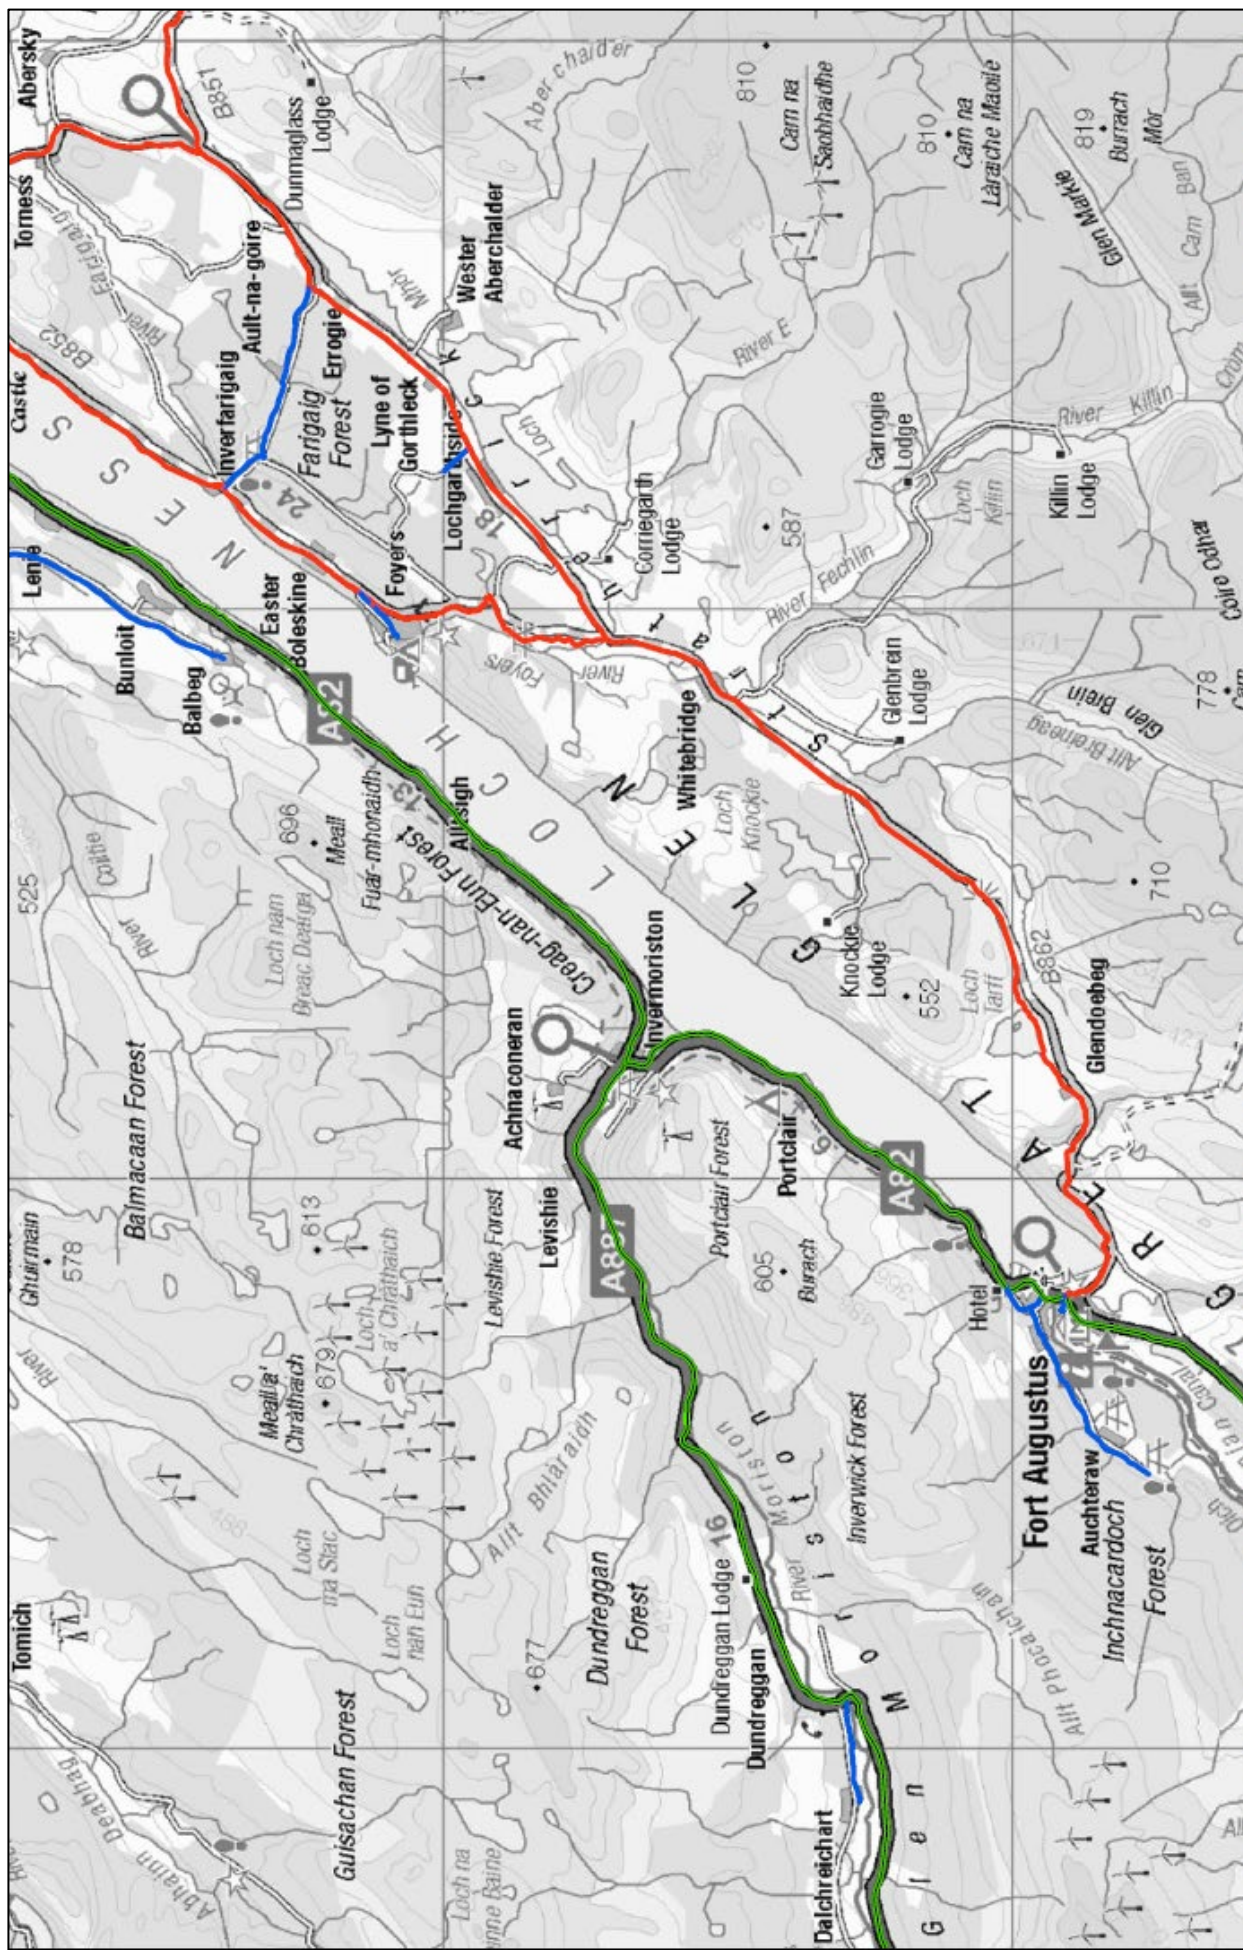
Abersky
Torness
B851
Dunmaglass Lodge
Aber chalder
810
Carn na Saobhaidhe
810
Carn na Làraiche Maoile
819
Burrach Mòr
Glen Markie
Allt Cam Ban
River Farigaig
Ault-na-goire
Wester Aberchalder
Mhòr
B852
Castle
Inverfarigaig
Errogie
Farigaig Forest
Lyne of Gorthleck
Lochgarthside
Loch
River E
Garrogie Lodge
River Killin
Killin Lodge
Loch Killin
24
18
Corriegarth Lodge
587
River Fechlin
Coire Odhar
Lenie
Bunloit
Balbeg
Easter Boleskine
Foyers
River Foyers
Glenbrein Lodge
Glen Brein
Allt Breineag
778
Carn
A82
LOCH NESS
STRATHERRICK
Whitebridge
Loch Knockie
13
Alltsigh
696
Meall Fuar-mhonaidh
525
River Coiltie
Loch nam Breac Dearga
Creag-nan-Eun Forest
GLEN
Invermoriston
Knockie Lodge
552
Loch Tarff
710
B862
Glendoebeg
Balmacaan Forest
Achnaconeran
Portclair
6
Portclair Forest
A82
Ghuirmain
578
613
Loch a' Chràthaich
Levishie Forest
Levishie
A887
605
Burach
Hotel
Fort Augustus
GREAT
Canal
River
Meall a' Chràthaich
679
Allt Bhlàraidh
Moriston
Inverwick Forest
Auchteraw
Inchnacardoch Forest
Tomich
Loch na Slac
Loch nan Eun
677
Dundreggan Forest
Dundreggan Lodge
16
River Moriston
Dundreggan
Allt Phocachain
Abhainn Deabhag
Guisachan Forest
Loch na Beinne Baine
Dalchreichart
Glen Moriston
Allt